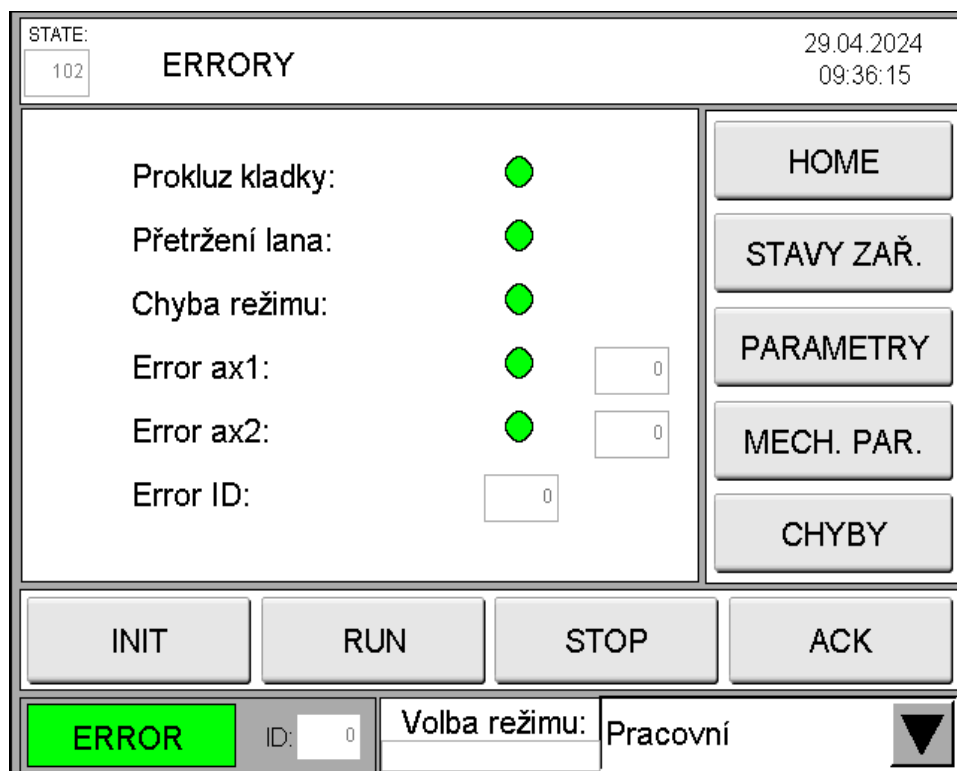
STATE:
102

ERRORY

29.04.2024
09:36:15

Prokluz kladky:

Přetržení lana:

Chyba režimu:

Error ax1: 0

Error ax2: 0

Error ID: 0

HOME

STAVY ZAŘ.

PARAMETRY

MECH. PAR.

CHYBY

INIT

RUN

STOP

ACK

ERROR

ID: 0

Volba režimu:

Pracovní